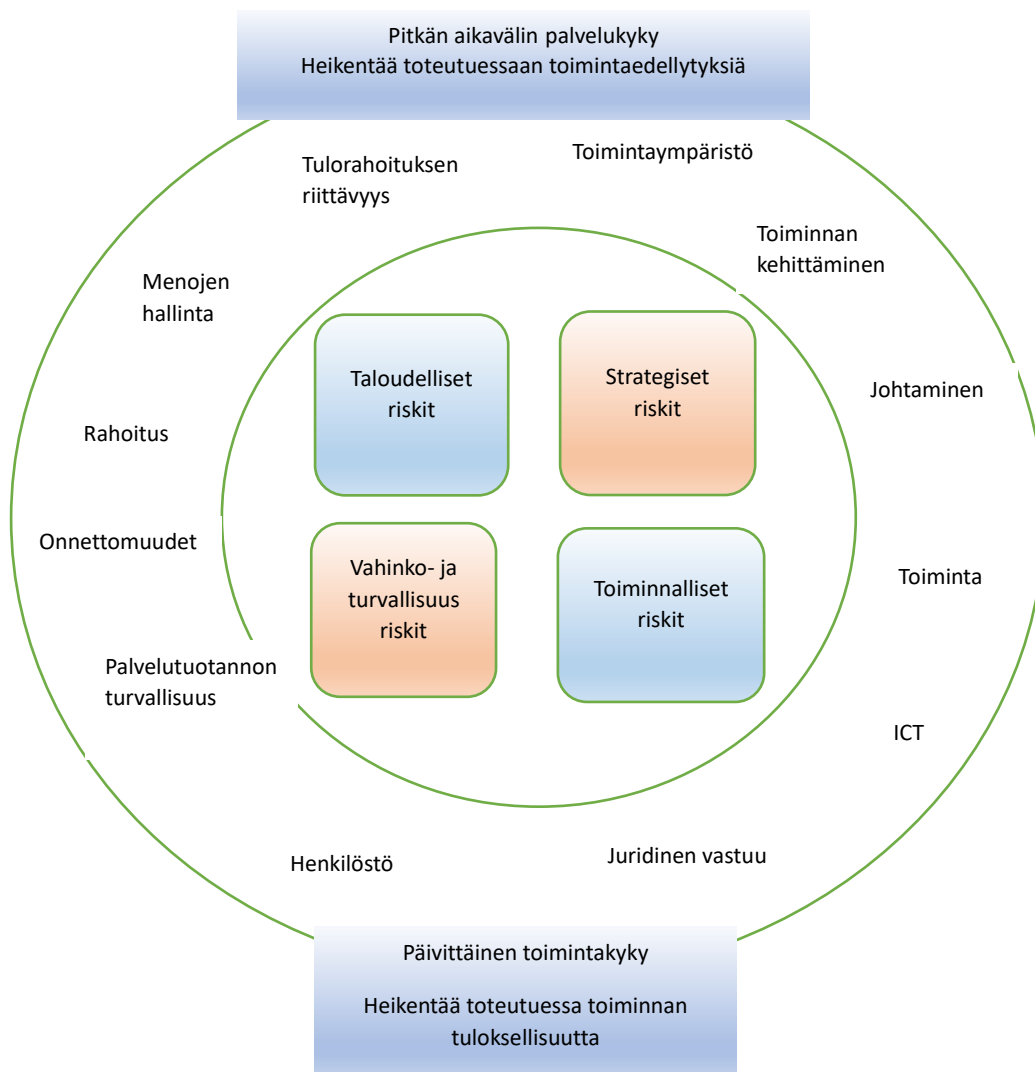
Pitkän aikavälin palvelukyky
Heikentää toteutuessaan toimintaedellytyksiä

Tulorahoituksen riittävyys

Toimintaympäristö

Toiminnan kehittäminen

Menojen hallinta

Johtaminen

Rahoitus

Taloudelliset riskit

Strategiset riskit

Onnettomuudet

Vahinko- ja turvallisuus riskit

Toiminnalliset riskit

Toiminta

Palvelutuotannon turvallisuus

ICT

Henkilöstö

Juridinen vastuu

Päivittäinen toimintakyky

Heikentää toteutuessa toiminnan tuloksellisuutta